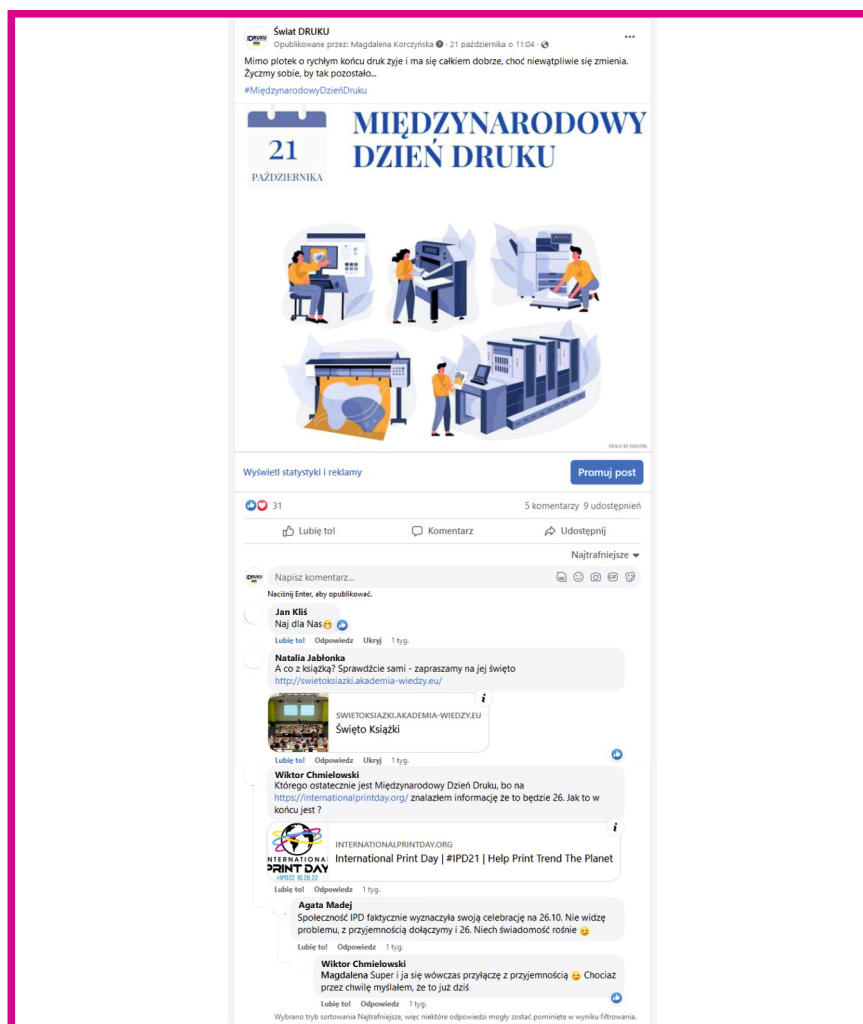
Świat DRUKU
Opublikowane przez: Magdalena Korczyńska · 21 października o 11:04 ·

Mimo plotek o rychłym końcu druk żyje i ma się całkiem dobrze, choć niewątpliwie się zmienia. Życzmy sobie, by tak pozostało...
#MiędzynarodowyDzieńDruku

21
PAŹDZIERNIKA

MIĘDZYNARODOWY DZIEŃ DRUKU

Wyświetl statystyki i reklamy
Promuj post

31
5 komentarzy 9 udostępnień

Lubię to!
Komentarz
Udostępnij

Najtrafniejsze

Napisz komentarz...
Naciśnij Enter, aby opublikować.

Jan Kliś
Naj dla Nas😁
Lubię to! Odpowiedz Ukryj 1 tyg.

Natalia Jabłonka
A co z książką? Sprawdźcie sami - zapraszamy na jej święto
http://swietoksiazki.akademia-wiedzy.eu/

SWIETOKSIAZKI.AKADEMIA-WIEDZY.EU
Święto Książki
Lubię to! Odpowiedz Ukryj 1 tyg.

Wiktor Chmielowski
Którego ostatecznie jest Międzynarodowy Dzień Druku, bo na https://internationalprintday.org/ znalazłem informację że to będzie 26. Jak to w końcu jest ?

INTERNATIONAL PRINT DAY
#IPD22 10.26.22
INTERNATIONALPRINTDAY.ORG
International Print Day | #IPD21 | Help Print Trend The Planet
Lubię to! Odpowiedz 1 tyg.

Agata Madej
Społeczność IPD faktycznie wyznaczyła swoją celebrację na 26.10. Nie widzę problemu, z przyjemnością dołączymy i 26. Niech świadomość rośnie 😉
Lubię to! Odpowiedz 1 tyg.

Wiktor Chmielowski
Magdalena Super i ja się wówczas przyłączę z przyjemnością 😉 Chociaż przez chwilę myślałem, że to już dziś
Lubię to! Odpowiedz 1 tyg.

Wybrano tryb sortowania Najtrafniejsze, więc niektóre odpowiedzi mogły zostać pominięte w wyniku filtrowania.